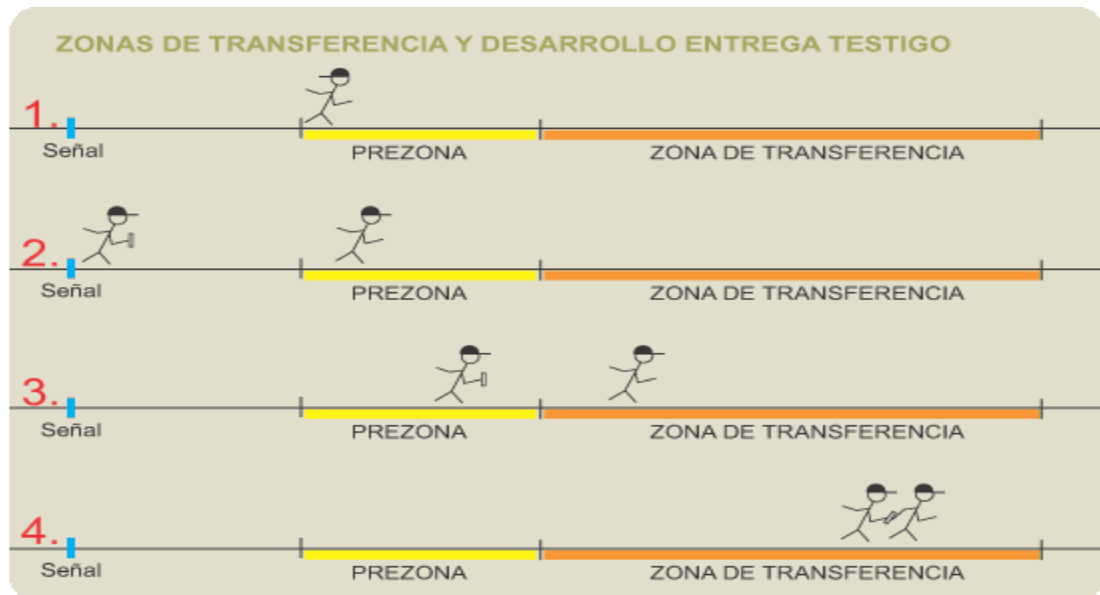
ZONAS DE TRANSFERENCIA Y DESARROLLO ENTREGA TESTIGO

1.
Señal
PREZONA
ZONA DE TRANSFERENCIA

2.
Señal
PREZONA
ZONA DE TRANSFERENCIA

3.
Señal
PREZONA
ZONA DE TRANSFERENCIA

4.
Señal
PREZONA
ZONA DE TRANSFERENCIA